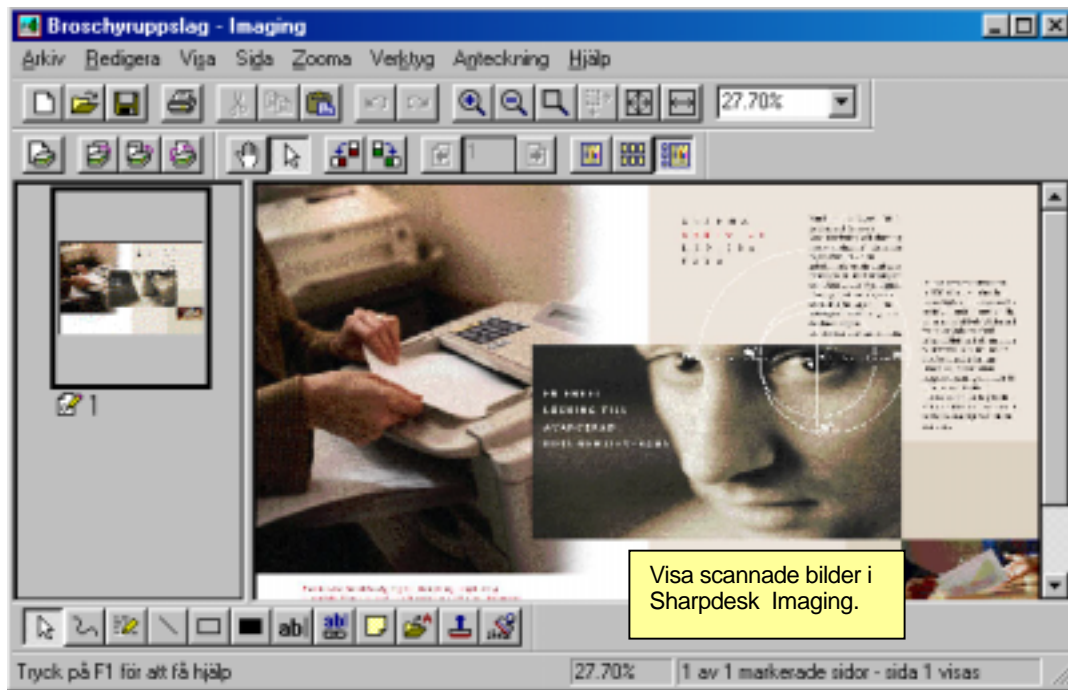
Broschyruppslag - Imaging

Arkiv Redigera Visa Sida Zooma Verktyg Anteckning Hjälp

27.70%

1

1

Visa scannade bilder i Sharpdesk Imaging.

Tryck på F1 för att få hjälp | 27.70% | 1 av 1 markerade sidor - sida 1 visas